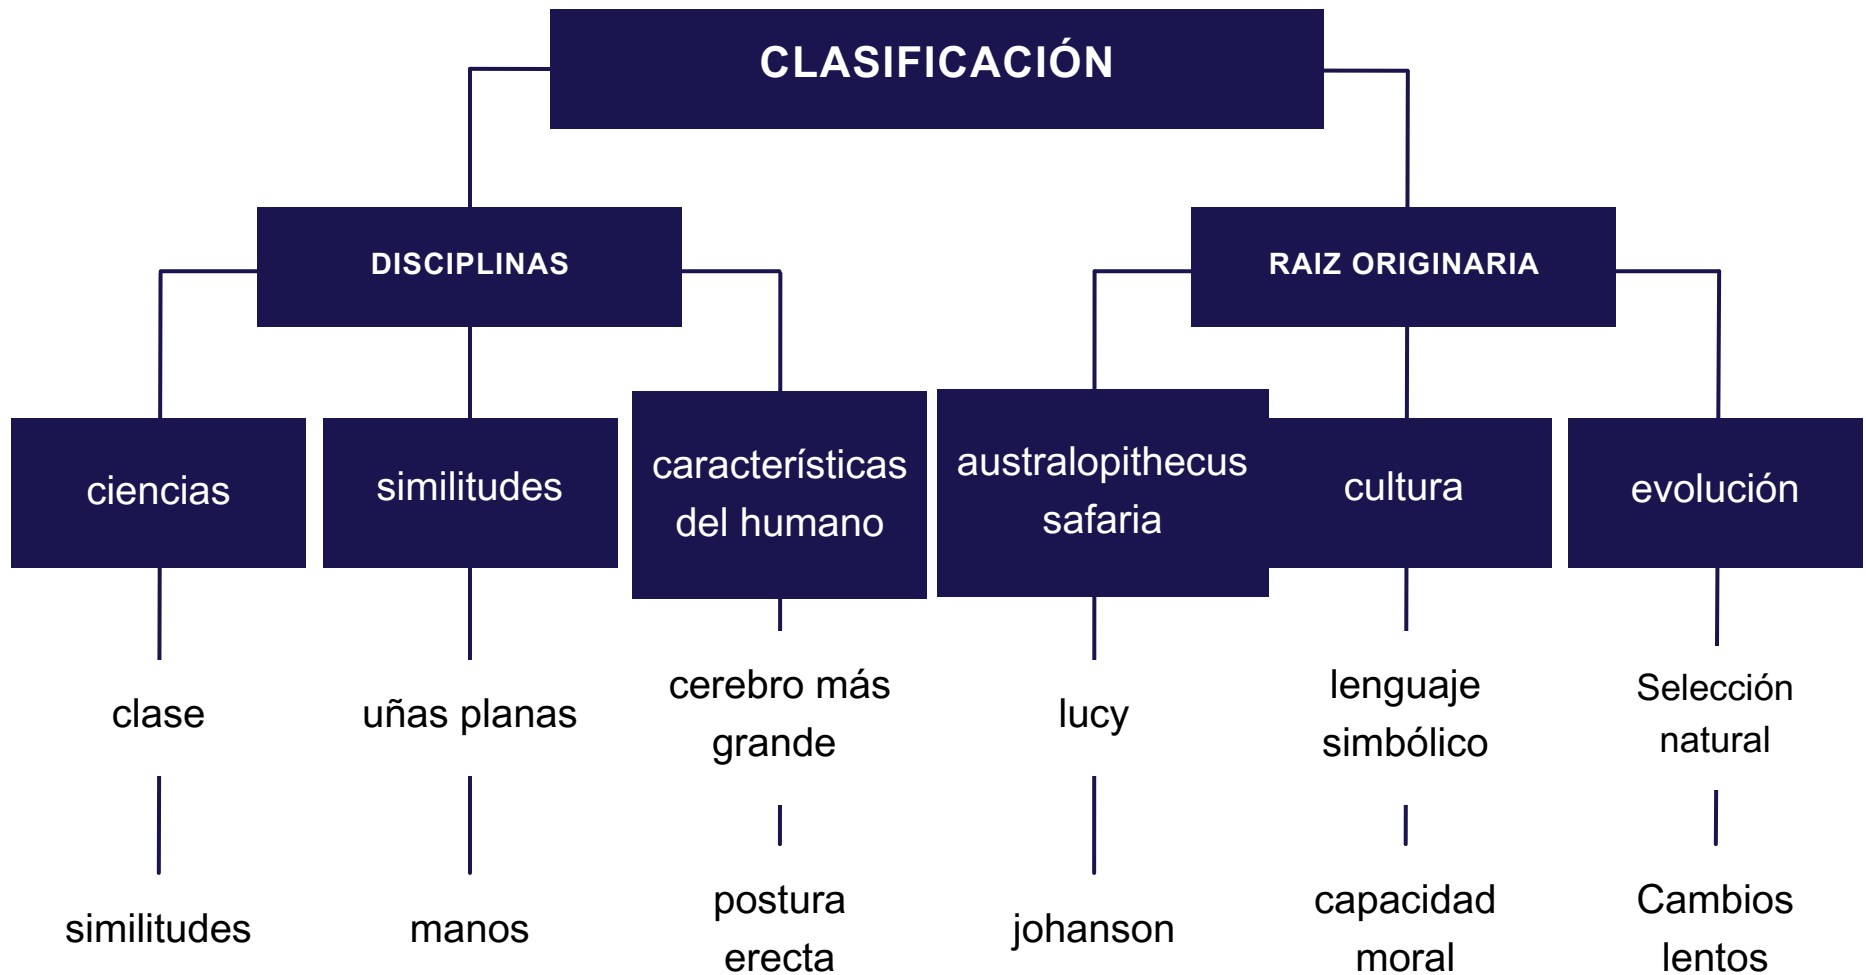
CLASIFICACIÓN

DISCIPLINAS

RAIZ ORIGINARIA

ciencias

similitudes

características del humano

australopithecus safaria

cultura

evolución

clase

uñas planas

cerebro más grande

lucy

lenguaje simbólico

Selección natural

similitudes

manos

postura erecta

johanson

capacidad moral

Cambios lentos